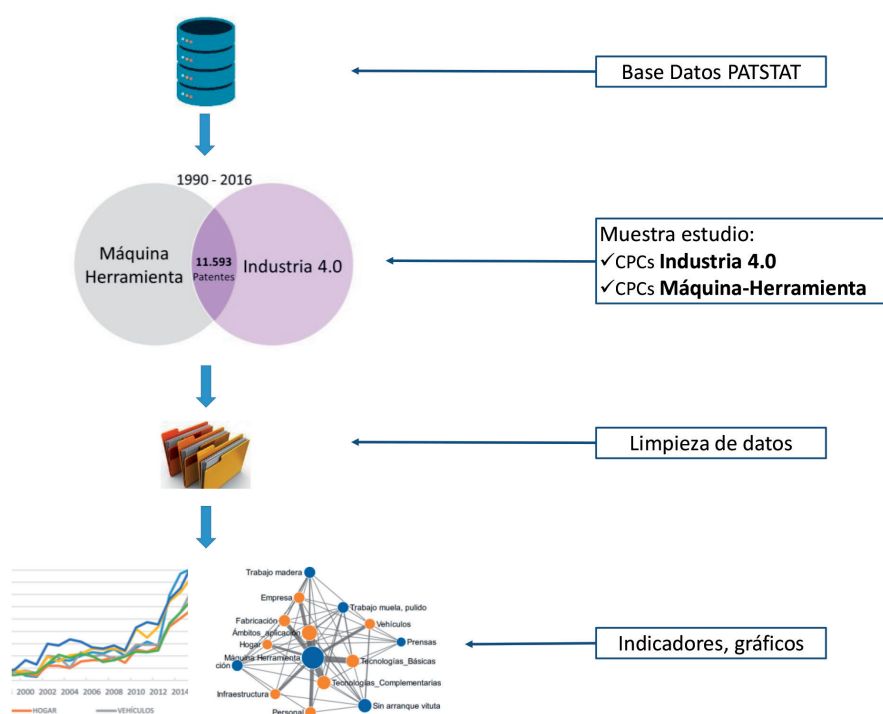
Base Datos PATSTAT

1990 - 2016

Máquina Herramienta

11.593 Patentes

Industria 4.0

Muestra estudio:
✓CPCs **Industria 4.0**
✓CPCs **Máquina-Herramienta**

Limpieza de datos

2000 2002 2004 2006 2008 2010 2012 2014

HOGAR VEHÍCULOS

Trabajo madera
Empresa
Trabajo muela, pulido
Fabricación
Vehículos
Ámbitos_aplicación
Prensas
Hogar
Máquina Herramienta
ción
Tecnologías_Básicas
Tecnologías_Complementarias
Infraestructura
Sin arranque viruta
Personal

Indicadores, gráficos